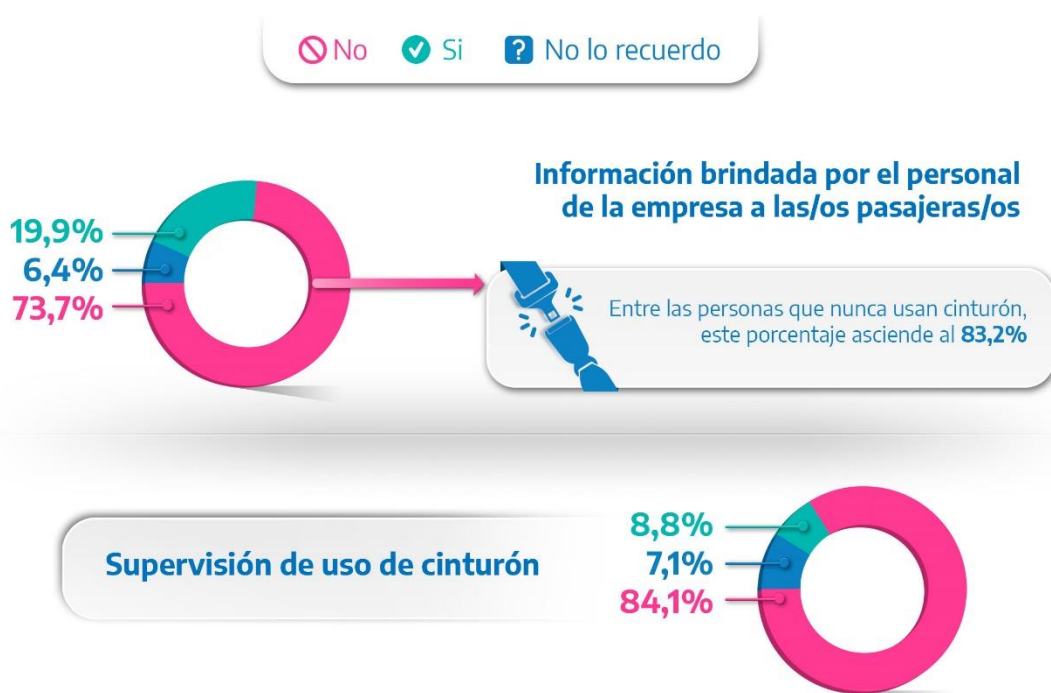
No Si ? No lo recuerdo

Información brindada por el personal de la empresa a las/os pasajeras/os

19,9%
6,4%
73,7%

Entre las personas que nunca usan cinturón, este porcentaje asciende al **83,2%**

Supervisión de uso de cinturón

8,8%
7,1%
84,1%